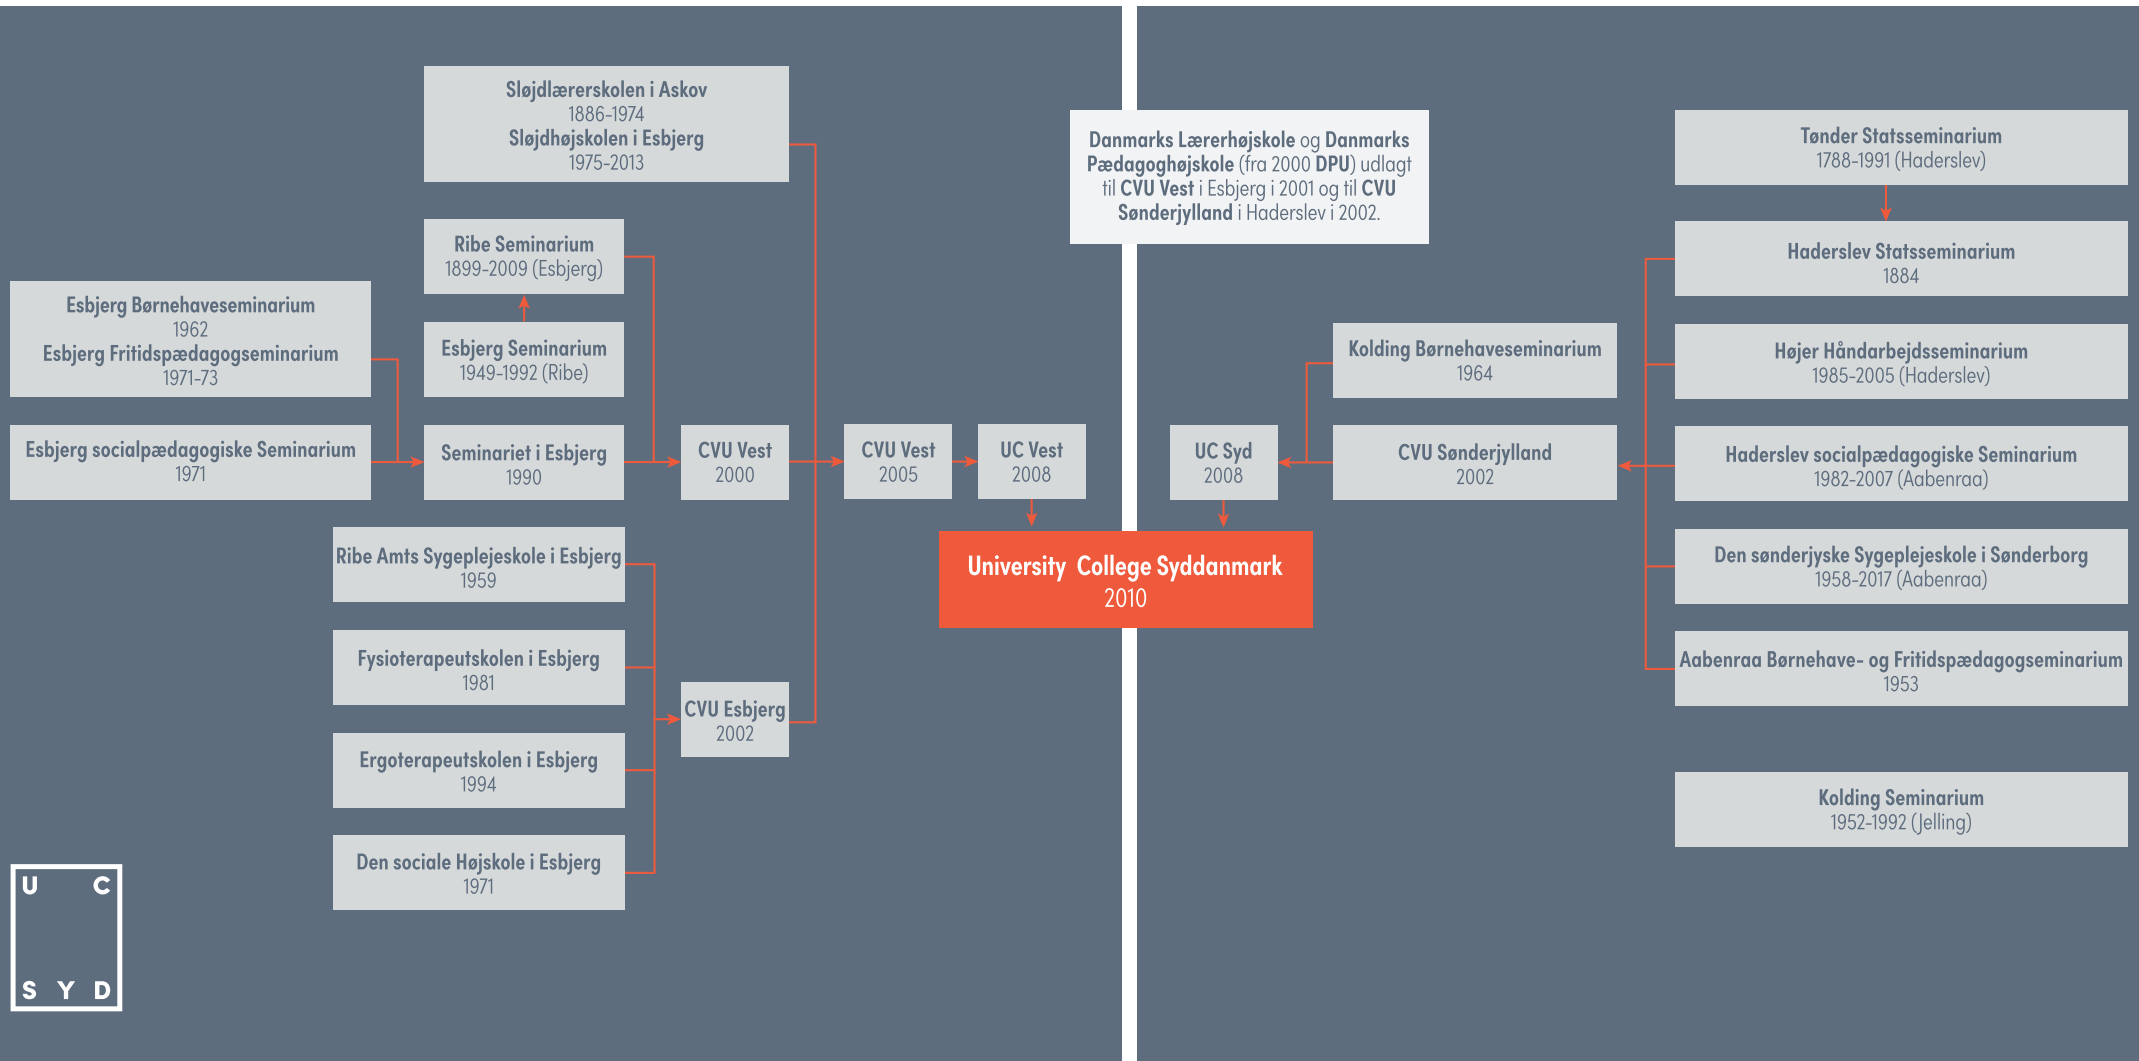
Sløjdlærerskolen i Askov
1886-1974
Sløjdhøjskolen i Esbjerg
1975-2013

Ribe Seminarium
1899-2009 (Esbjerg)

Esbjerg Børnehaveseminarium
1962
Esbjerg Fritidspædagogseminarium
1971-73

Esbjerg Seminarium
1949-1992 (Ribe)

Esbjerg socialpædagogiske Seminarium
1971

Seminariet i Esbjerg
1990

CVU Vest
2000

CVU Vest
2005

UC Vest
2008

Ribe Amts Sygeplejeskole i Esbjerg
1959

Fysioterapeutskolen i Esbjerg
1981

CVU Esbjerg
2002

Ergoterapeutskolen i Esbjerg
1994

Den sociale Højskole i Esbjerg
1971

U C
S Y D

Danmarks Lærerhøjskole og Danmarks Pædagoghøjskole (fra 2000 DPU) udlagt til CVU Vest i Esbjerg i 2001 og til CVU Sønderjylland i Haderslev i 2002.

University College Syddanmark
2010

UC Syd
2008

Kolding Børnehaveseminarium
1964

CVU Sønderjylland
2002

Tønder Statsseminarium
1788-1991 (Haderslev)

Haderslev Statsseminarium
1884

Højer Håndarbejdsseminarium
1985-2005 (Haderslev)

Haderslev socialpædagogiske Seminarium
1982-2007 (Aabenraa)

Den sønderjyske Sygeplejeskole i Sønderborg
1958-2017 (Aabenraa)

Aabenraa Børnehave- og Fritidspædagogseminarium
1953

Kolding Seminarium
1952-1992 (Jelling)